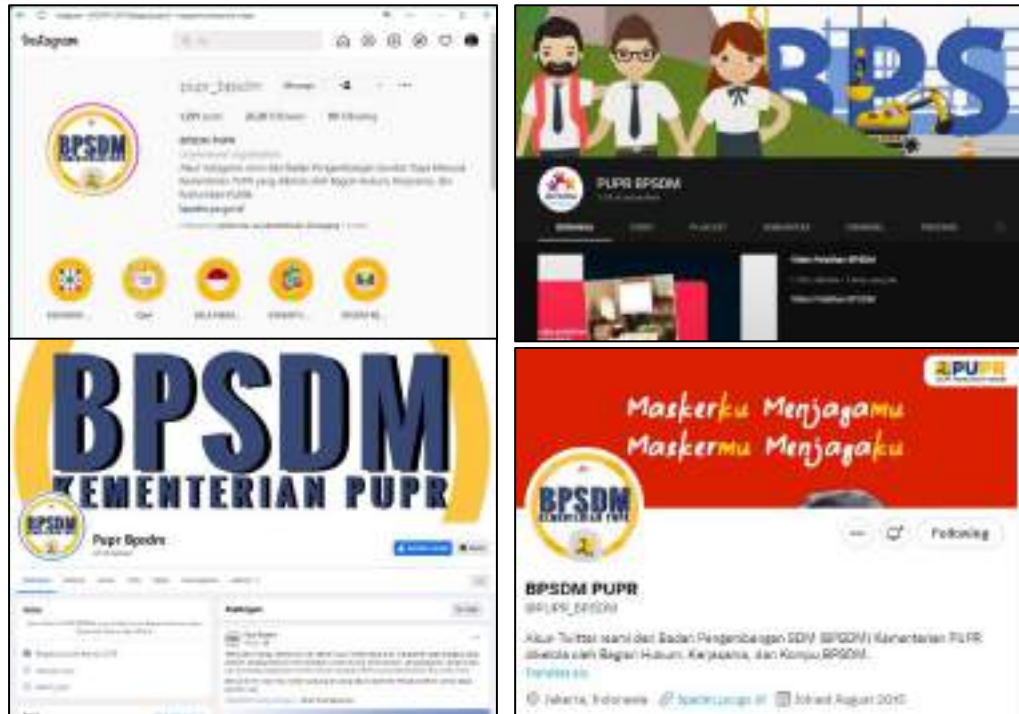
Instagram

pupr_bpsdm Message

BPSDM PUPR

Akun Instagram resmi dari Badan Pengembangan Sumber Daya Manusia Kementerian PUPR yang dikelola oleh Bagian Hukum, Kerjasama, dan Komunikasi Publik

BPSDM

BPS

PUPR BPSDM

Video Pelatihan BPSDM

BPSDM
KEMENTERIAN PUPR

BPSDM

Pupr Bpsdm

PUPR

Maskerku Menjagamu
Maskermu Menjagaku

BPSDM
KEMENTERIAN PUPR

Following

BPSDM PUPR
@PUPR_BPSDM

Akun Twitter resmi dari Badan Pengembangan SDM (BPSDM) Kementerian PUPR dikelola oleh Bagian Hukum, Kerjasama, dan Kompu BPSDM.

Translate bio

Jakarta, Indonesia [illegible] Joined August 2015